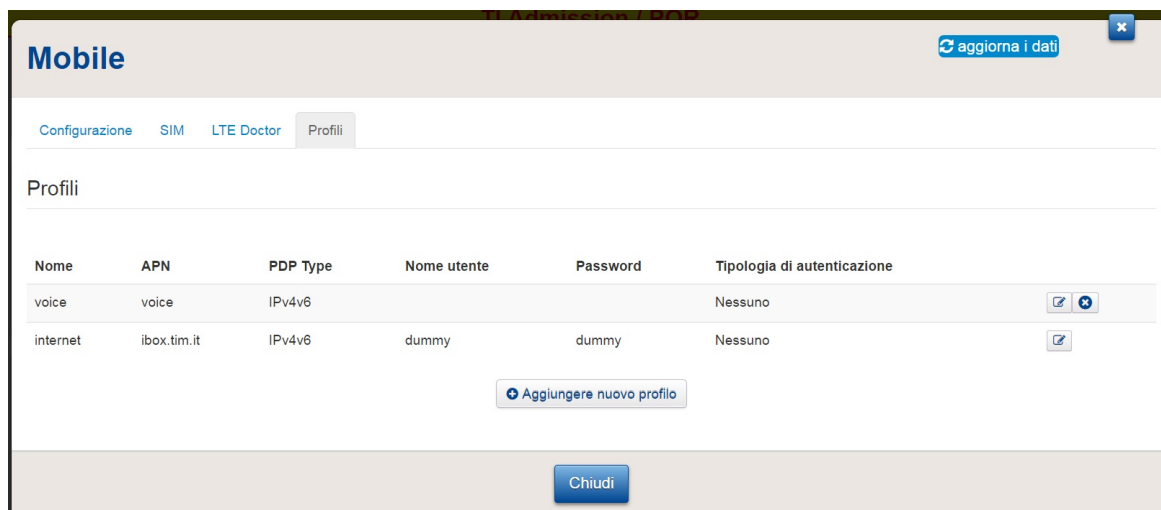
TI Admission / POR

Mobile

aggiorna i dati

Configurazione SIM LTE Doctor Profili

Profili

| Nome | APN | PDP Type | Nome utente | Password | Tipologia di autenticazione |
|---|---|---|---|---|---|
| voice | voice | IPv4v6 | | | Nessuno |
| internet | ibox.tim.it | IPv4v6 | dummy | dummy | Nessuno |

Aggiungere nuovo profilo

Chiudi